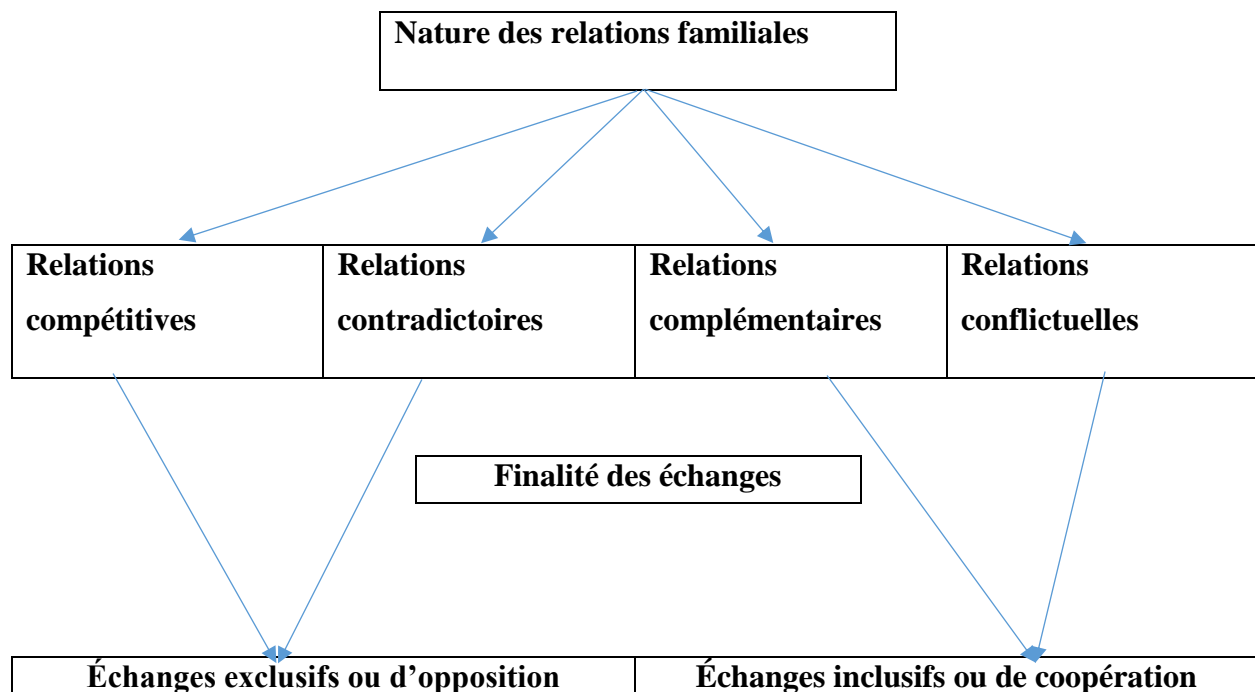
Nature des relations familiales

| Relations compétitives | Relations contradictoires | Relations complémentaires | Relations conflictuelles |
|---|---|---|---|

Finalité des échanges

| Échanges exclusifs ou d’opposition | Échanges inclusifs ou de coopération |
|---|---|